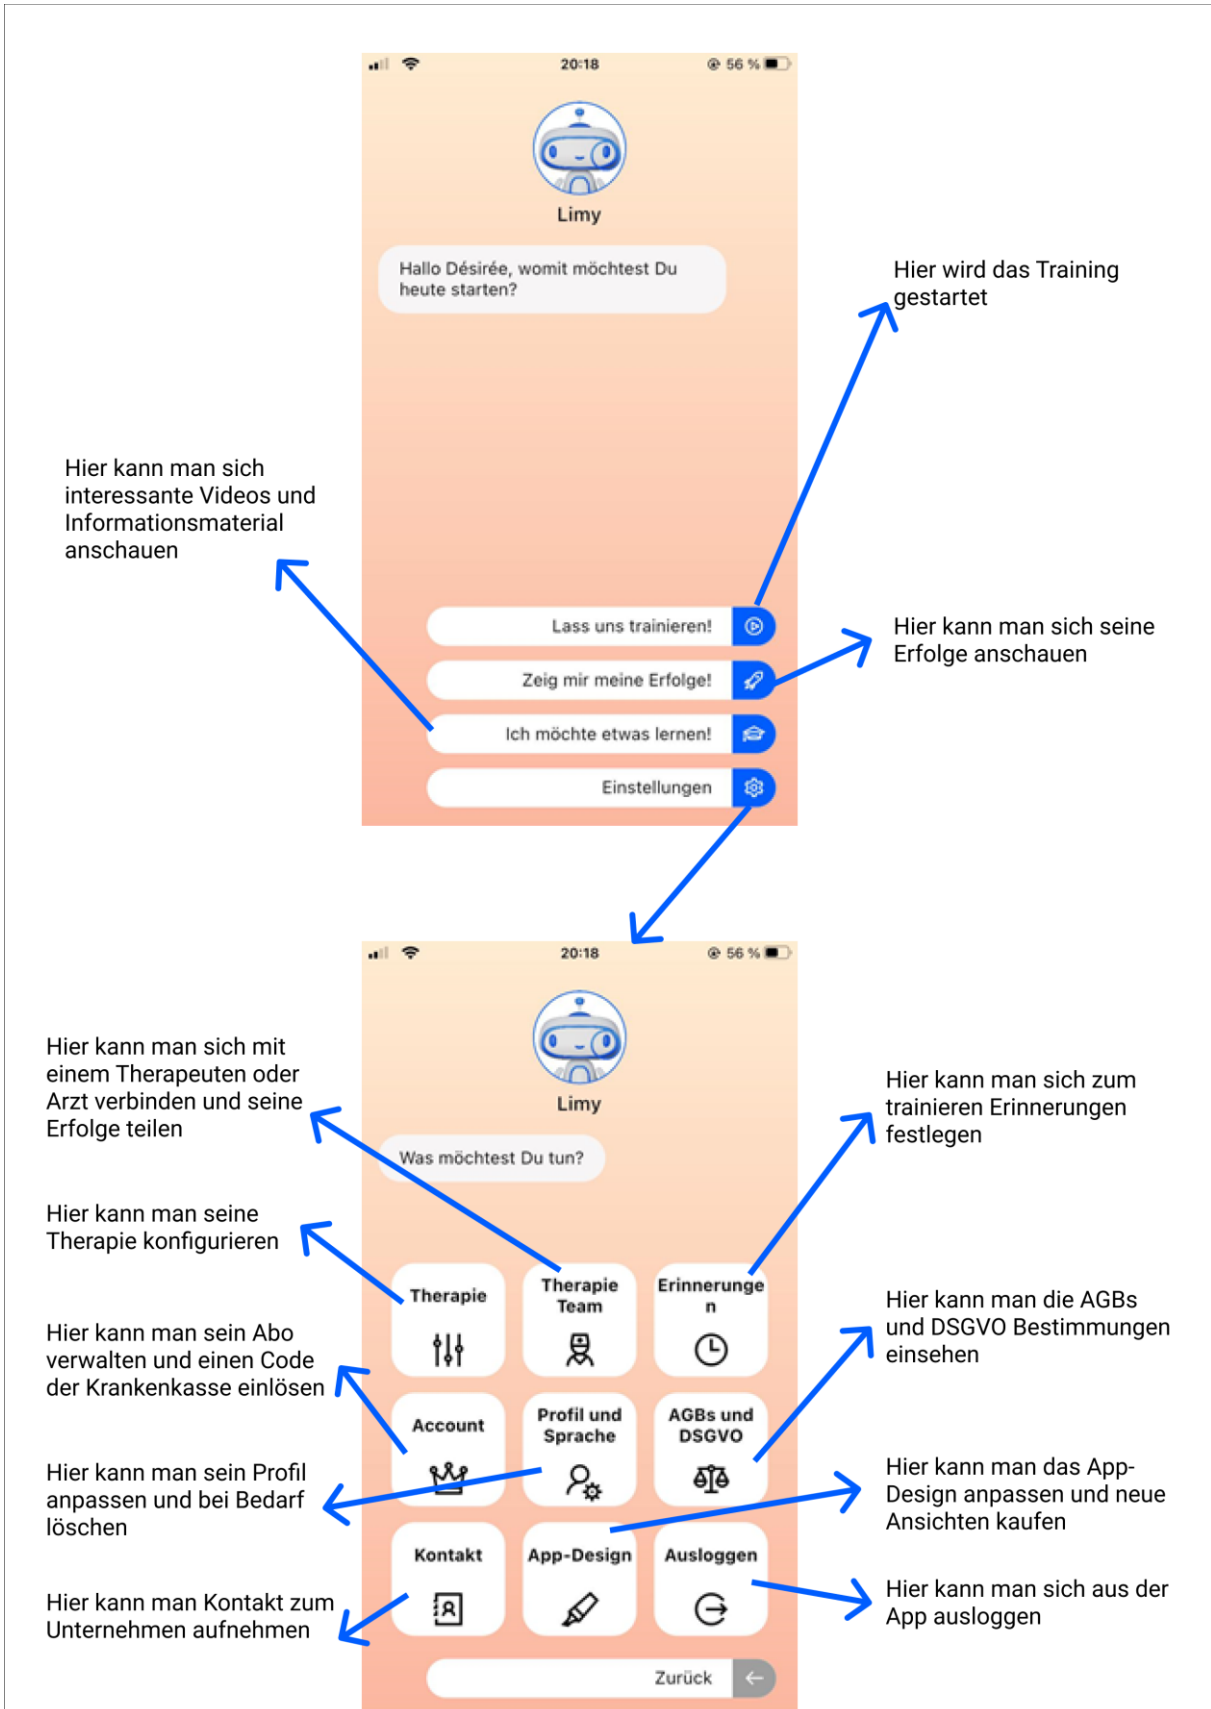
20:18
56 %

Limy

Hallo Désirée, womit möchtest Du heute starten?

Hier wird das Training gestartet

Hier kann man sich interessante Videos und Informationsmaterial anschauen

Lass uns trainieren!

Zeig mir meine Erfolge!

Ich möchte etwas lernen!

Einstellungen

Hier kann man sich seine Erfolge anschauen

20:18
56 %

Limy

Was möchtest Du tun?

Hier kann man sich mit einem Therapeuten oder Arzt verbinden und seine Erfolge teilen

Hier kann man sich zum trainieren Erinnerungen festlegen

Hier kann man seine Therapie konfigurieren

Therapie

Therapie Team

Erinnerungen

Hier kann man die AGBs und DSGVO Bestimmungen einsehen

Hier kann man sein Abo verwalten und einen Code der Krankenkasse einlösen

Account

Profil und Sprache

AGBs und DSGVO

Hier kann man sein Profil anpassen und bei Bedarf löschen

Hier kann man das App-Design anpassen und neue Ansichten kaufen

Kontakt

App-Design

Ausloggen

Hier kann man Kontakt zum Unternehmen aufnehmen

Hier kann man sich aus der App ausloggen

Zurück